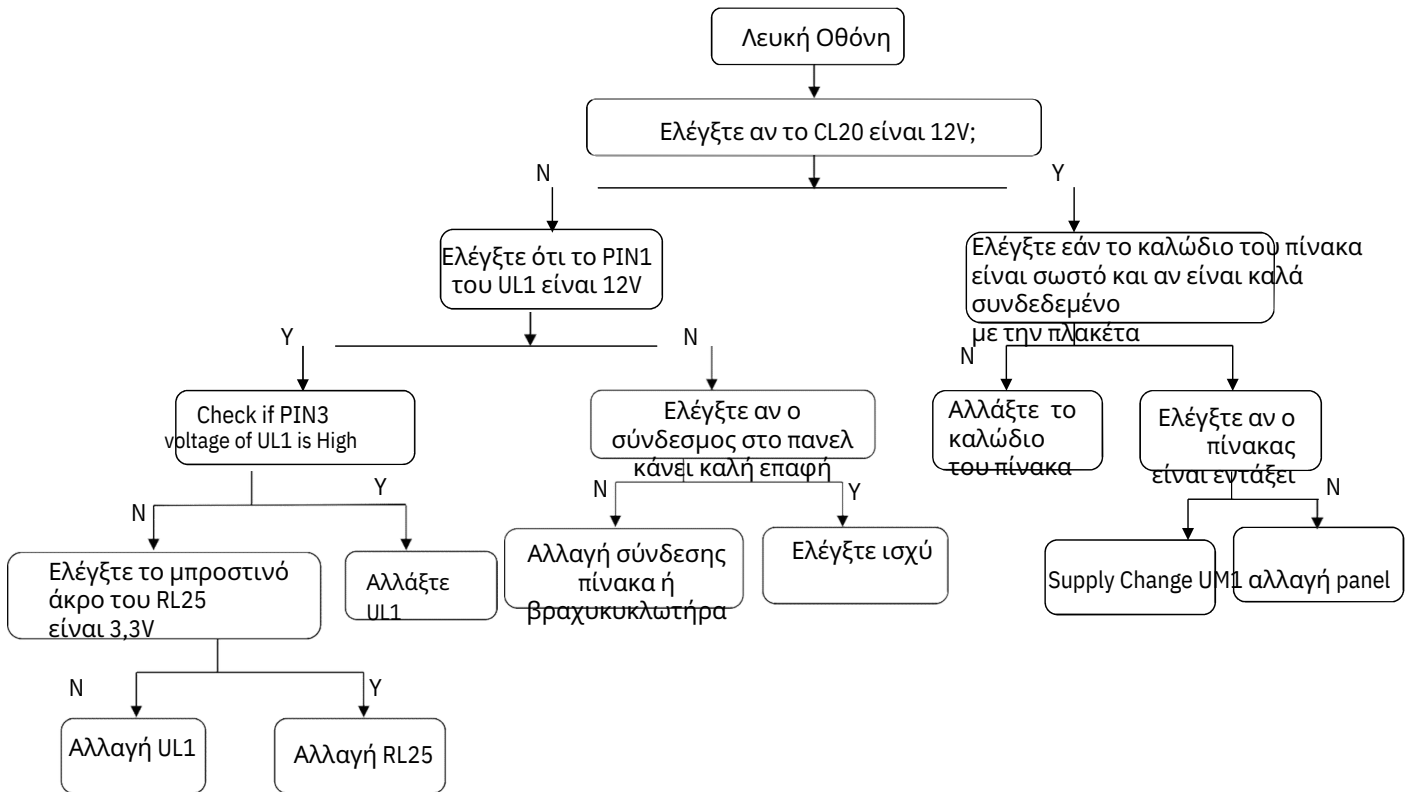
Λευκή Οθόνη

Ελέγξτε αν το CL20 είναι 12V;

N

Y

Ελέγξτε ότι το PIN1 του UL1 είναι 12V

Ελέγξτε εάν το καλώδιο του πίνακα είναι σωστό και αν είναι καλά συνδεδεμένο με την πλακέτα

Y

N

N

Check if PIN3 voltage of UL1 is High

Ελέγξτε αν ο σύνδεσμος στο πανελ κάνει καλή επαφή

Αλλάξτε το καλώδιο του πίνακα

Ελέγξτε αν ο πίνακας είναι εντάξει

N

Y

N

Y

N

Ελέγξτε το μπροστινό άκρο του RL25 είναι 3,3V

Αλλάξτε UL1

Αλλαγή σύνδεσης πίνακα ή βραχυκυκλωτήρα

Ελέγξτε ισχύ

Supply Change UM1

αλλαγή panel

N

Y

Αλλαγή UL1

Αλλαγή RL25